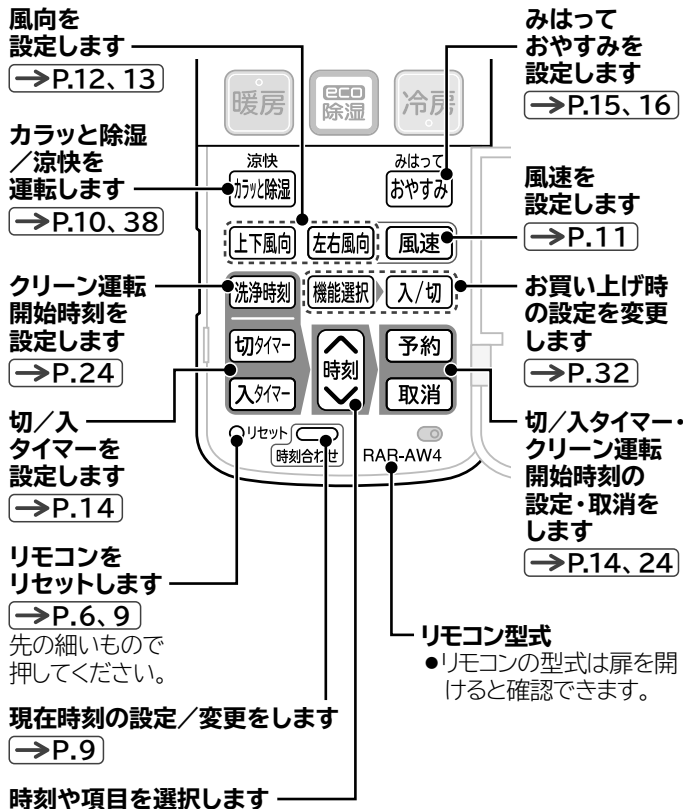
風向を
設定します
→P.12、13

みはって
おやすみを
設定します
→P.15、16

暖房
eco
除湿
冷房

カラッと除湿
／涼快を
運転します
→P.10、38

涼快
カラッと除湿
みはって
おやすみ

風速を
設定します
→P.11

上下風向
左右風向
風速

クリーン運転
開始時刻を
設定します
→P.24

洗浄時刻
機能選択
入/切

お買い上げ時
の設定を変更
します
→P.32

切タイマー
時刻
予約
入タイマー
取消

切／入
タイマーを
設定します
→P.14

リセット
時刻合わせ
RAR-AW4

切／入タイマー・
クリーン運転
開始時刻の
設定・取消を
します
→P.14、24

リモコンを
リセットします
→P.6、9
先の細いもので
押してください。

リモコン型式
●リモコンの型式は扉を開けると確認できます。

現在時刻の設定／変更をします
→P.9

時刻や項目を選択します